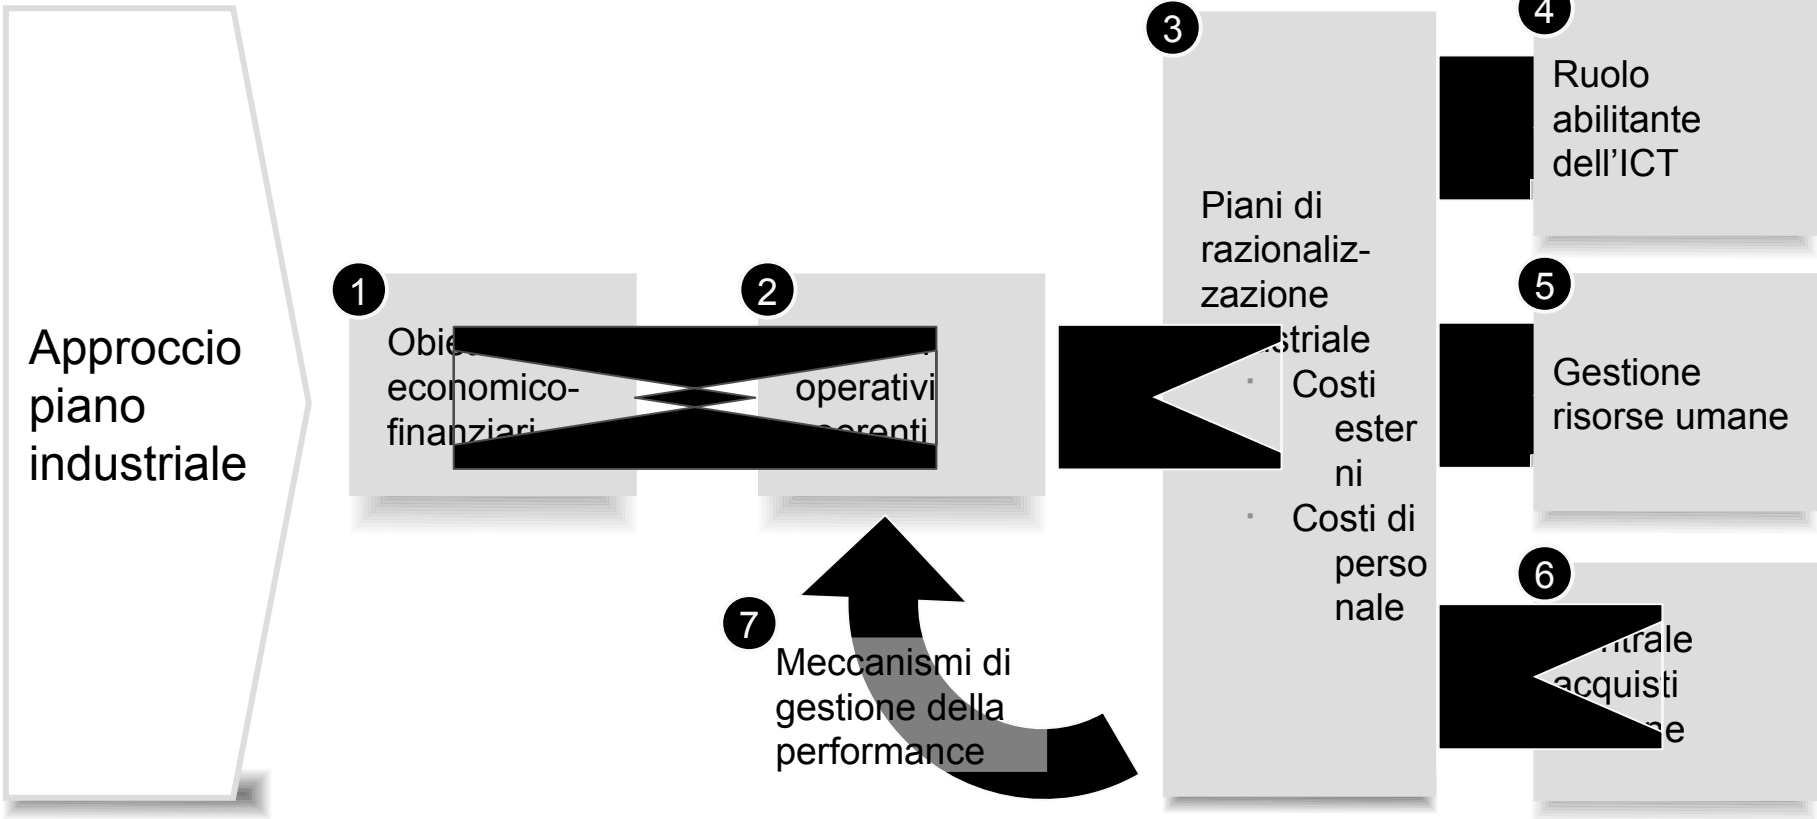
Approccio piano industriale

1

Obie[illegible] economico-finanziari

2

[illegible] operativi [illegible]

3

Piani di razionalizzazione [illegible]striale

- Costi esterni
- Costi di personale

4

Ruolo abilitante dell'ICT

5

Gestione risorse umane

6

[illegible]trale acquisti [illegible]e

7

Meccanismi di gestione della performance